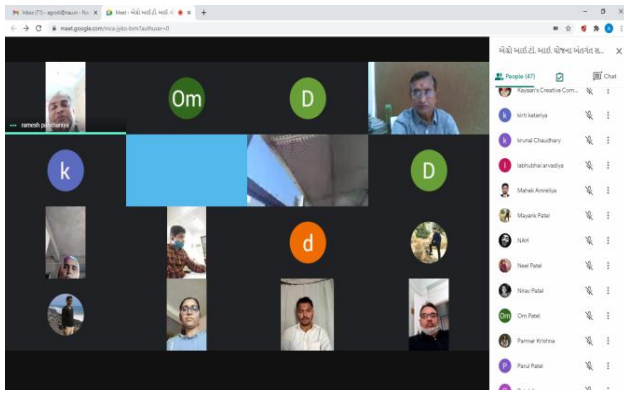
Inbox (71) - agrotti@nau.in - Nav ×
Meet - એગ્રો માર્ટ.ડી. માર્ટ. યોજ ×
+
meet.google.com/mca-jyko-bmr?authuser=0
Om
D
ramesh patelkhurkiya
k
D
d
એગ્રો માર્ટ.ડી. માર્ટ. યોજના અંતર્ગત ક...
People (47)
Chat
Kavsan's Creative Com...
kirti katariya
krunal Chaudhary
labhubhai arvadiya
Mahek Amreliya
Mayank Patel
NAH
Neel Patel
Nirav Patel
Om Patel
Parmar Krishna
Parul Patel